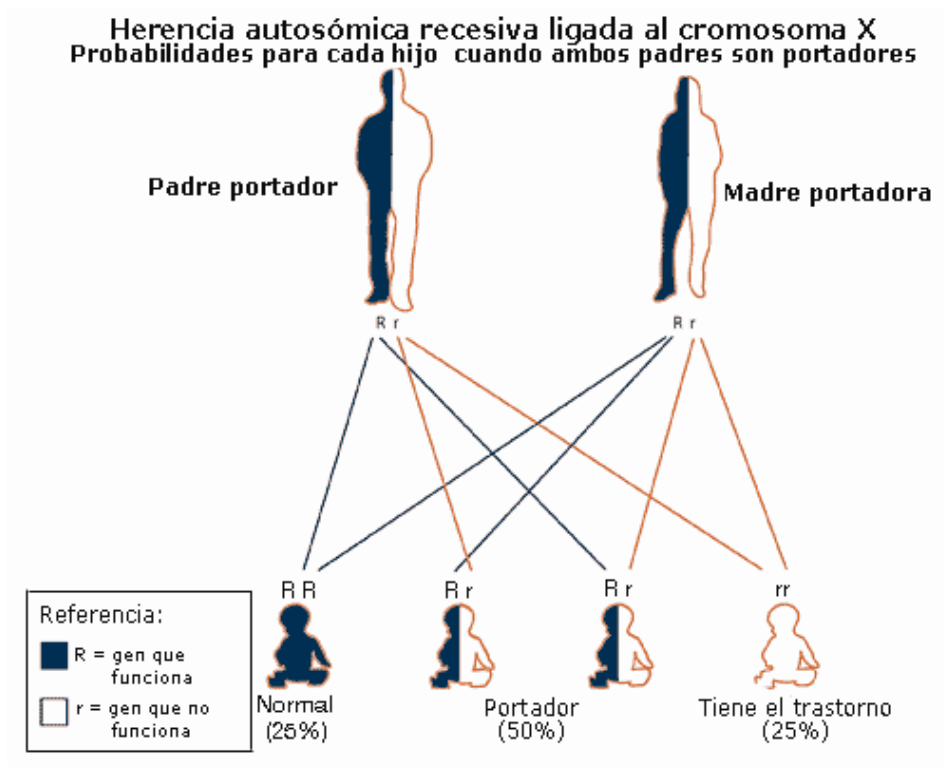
Herencia autosómica recesiva ligada al cromosoma X
Probabilidades para cada hijo cuando ambos padres son portadores

Padre portador

Madre portadora

R r

R r

R R

R r

R r

rr

Referencia:

R = gen que funciona

r = gen que no funciona

Normal (25%)

Portador (50%)

Tiene el trastorno (25%)